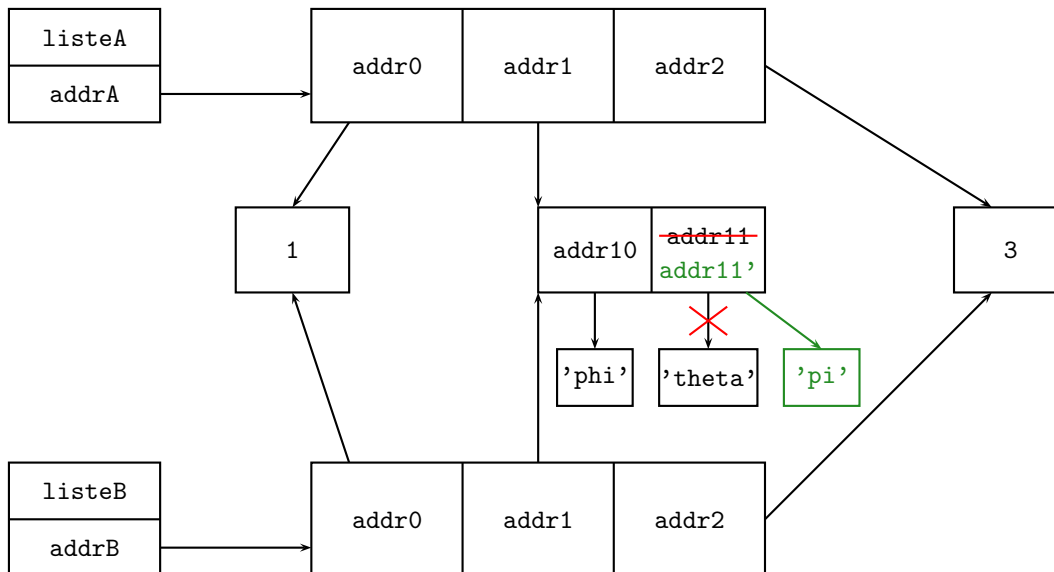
| listeA |
|---|
| addrA |

| addr0 | addr1 | addr2 |
|---|---|---|

1

| addr10 | ~~addr11~~ addr11’ |
|---|---|

3

'phi'

'theta'

'pi'

| listeB |
|---|
| addrB |

| addr0 | addr1 | addr2 |
|---|---|---|